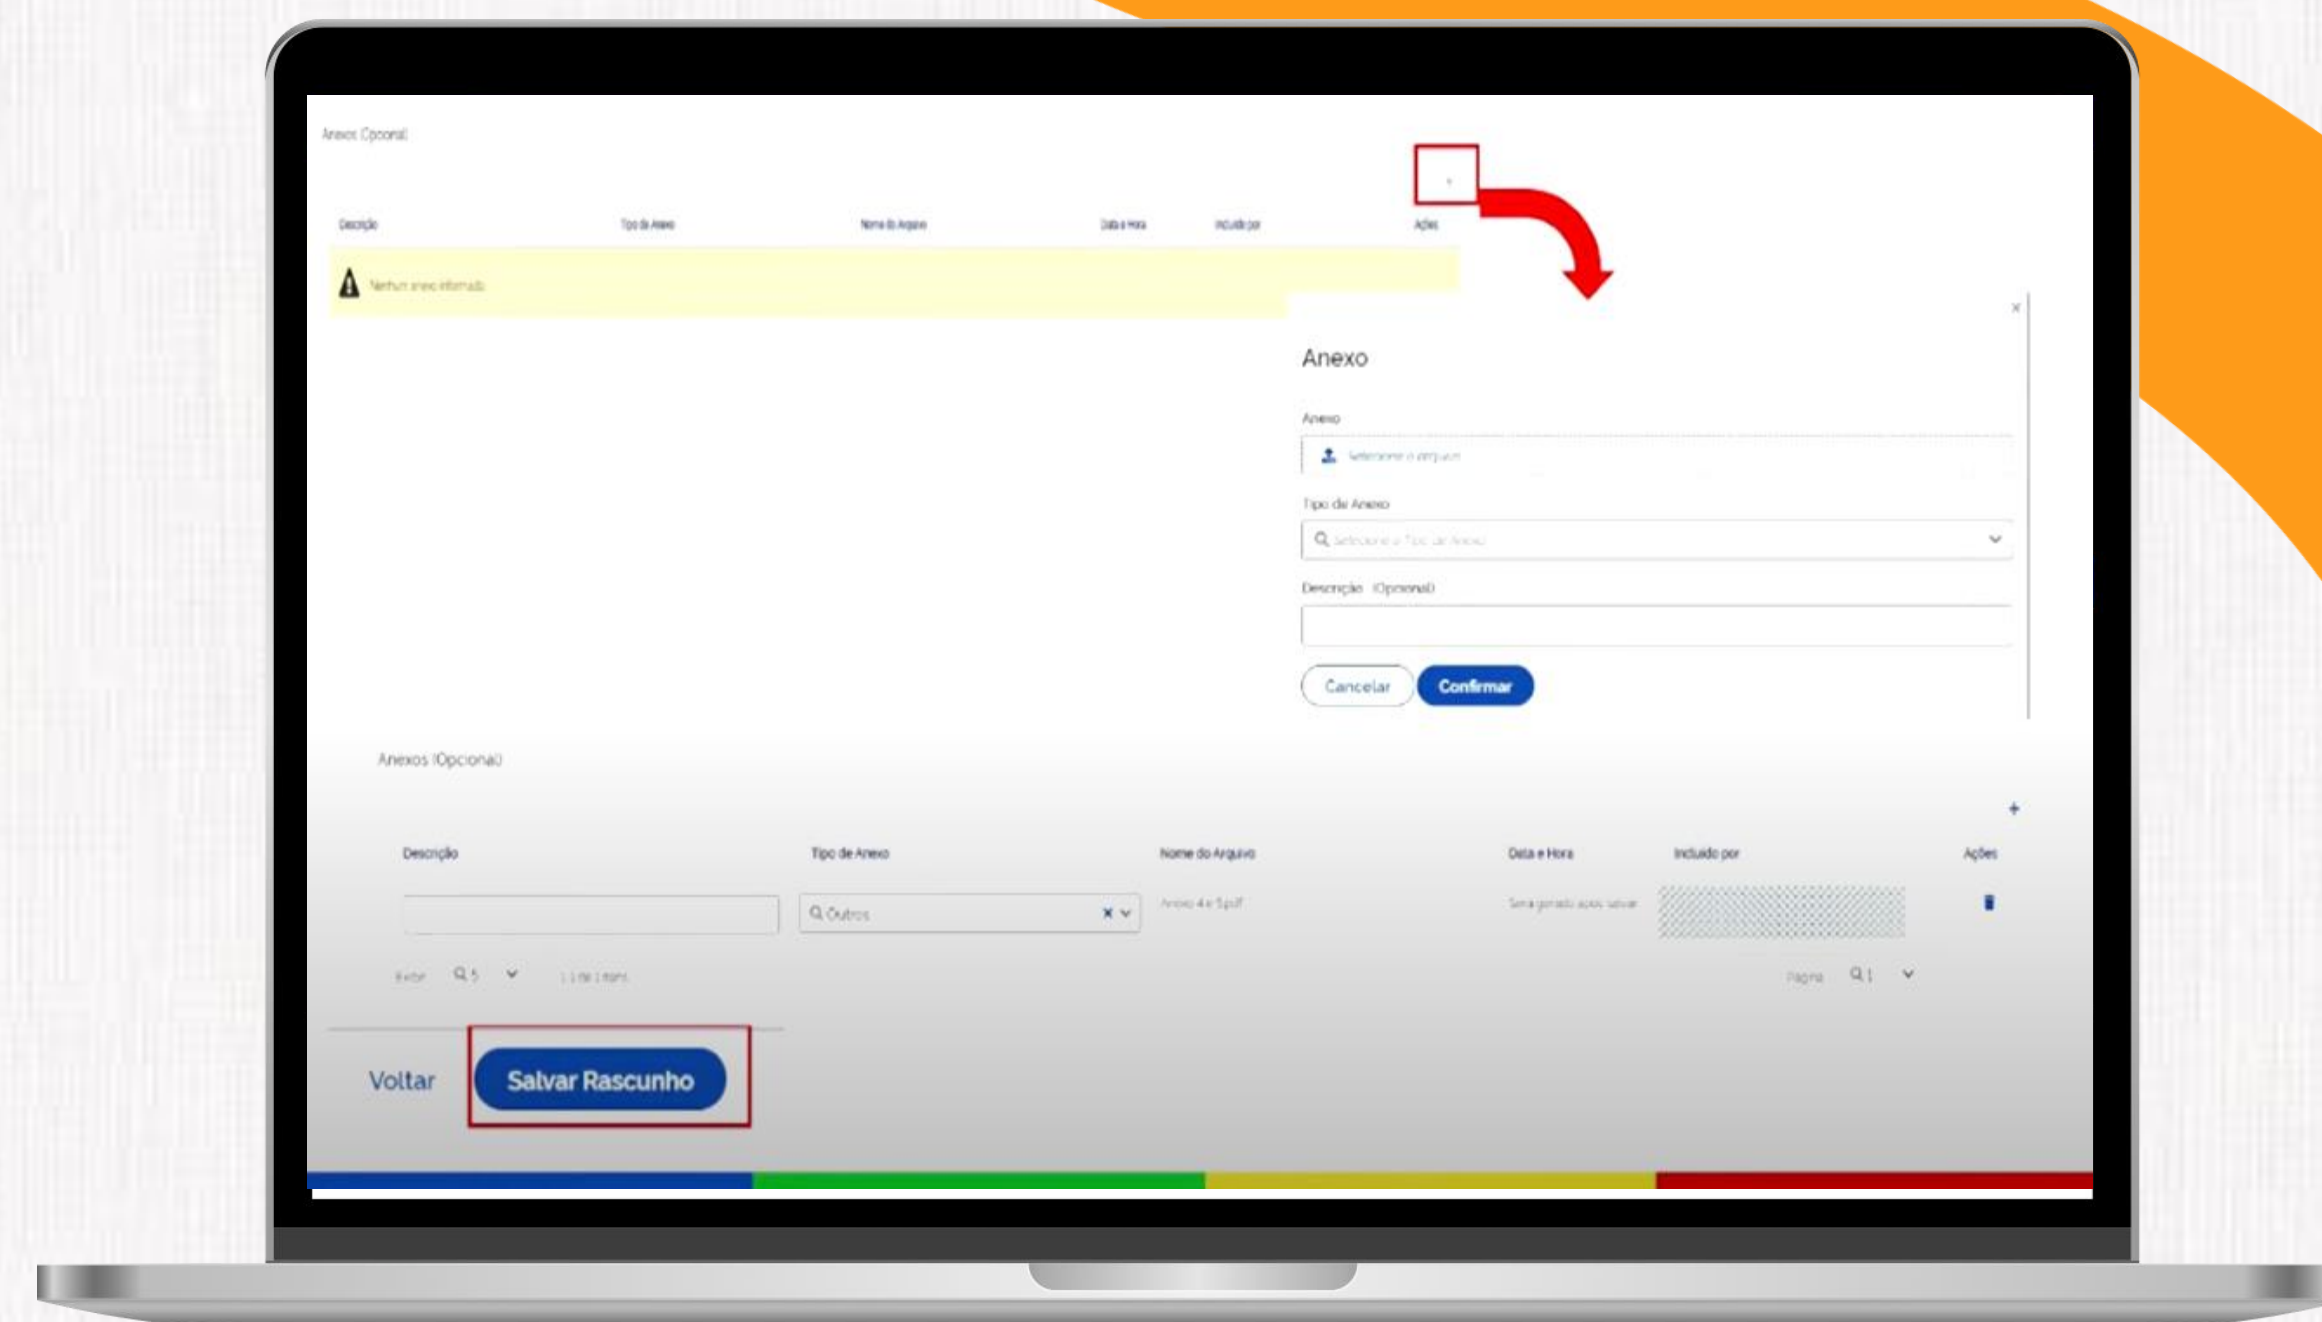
Anexos (Opcional)

+

| Descrição | Tipo de Anexo | Nome do Arquivo | Data e Hora | Incluído por | Ações |
|---|---|---|---|---|---|
| Nenhum anexo informado | | | | | |

×

Anexo

Anexo

Selecione o arquivo

Tipo de Anexo

Selecione o Tipo de Anexo

Descrição (Opcional)

Cancelar Confirmar

Anexos (Opcional)

+

| Descrição | Tipo de Anexo | Nome do Arquivo | Data e Hora | Incluído por | Ações |
|---|---|---|---|---|---|
| | Outros | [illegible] | Será gerado após salvar | | |

Exibir 5 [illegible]

Página 1

Voltar Salvar Rascunho